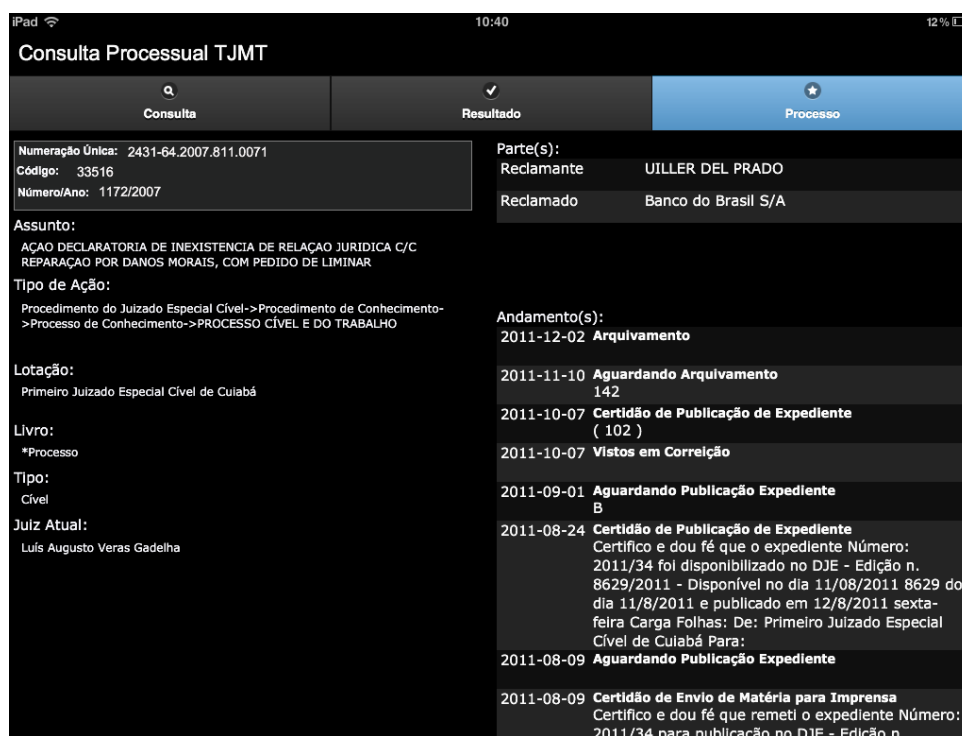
iPad 10:40 12%

Consulta Processual TJMT

Consulta | Resultado | Processo

Numeração Única: 2431-64.2007.811.0071
Código: 33516
Número/Ano: 1172/2007

Assunto:
AÇAO DECLARATORIA DE INEXISTENCIA DE RELAÇAO JURIDICA C/C REPARAÇAO POR DANOS MORAIS, COM PEDIDO DE LIMINAR

Tipo de Ação:
Procedimento do Juizado Especial Cível->Procedimento de Conhecimento->Processo de Conhecimento->PROCESSO CÍVEL E DO TRABALHO

Lotação:
Primeiro Juizado Especial Cível de Cuiabá

Livro:
*Processo

Tipo:
Cível

Juiz Atual:
Luís Augusto Veras Gadelha

Parte(s):

| | |
|---|---|
| Reclamante | UILLER DEL PRADO |
| Reclamado | Banco do Brasil S/A |

Andamento(s):

2011-12-02 Arquivamento

2011-11-10 Aguardando Arquivamento
142

2011-10-07 Certidão de Publicação de Expediente
( 102 )

2011-10-07 Vistos em Correição

2011-09-01 Aguardando Publicação Expediente
B

2011-08-24 Certidão de Publicação de Expediente
Certifico e dou fé que o expediente Número: 2011/34 foi disponibilizado no DJE - Edição n. 8629/2011 - Disponível no dia 11/08/2011 8629 do dia 11/8/2011 e publicado em 12/8/2011 sexta-feira Carga Folhas: De: Primeiro Juizado Especial Cível de Cuiabá Para:

2011-08-09 Aguardando Publicação Expediente

2011-08-09 Certidão de Envio de Matéria para Imprensa
Certifico e dou fé que remeti o expediente Número: 2011/34 para publicação no DJE - Edição n. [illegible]